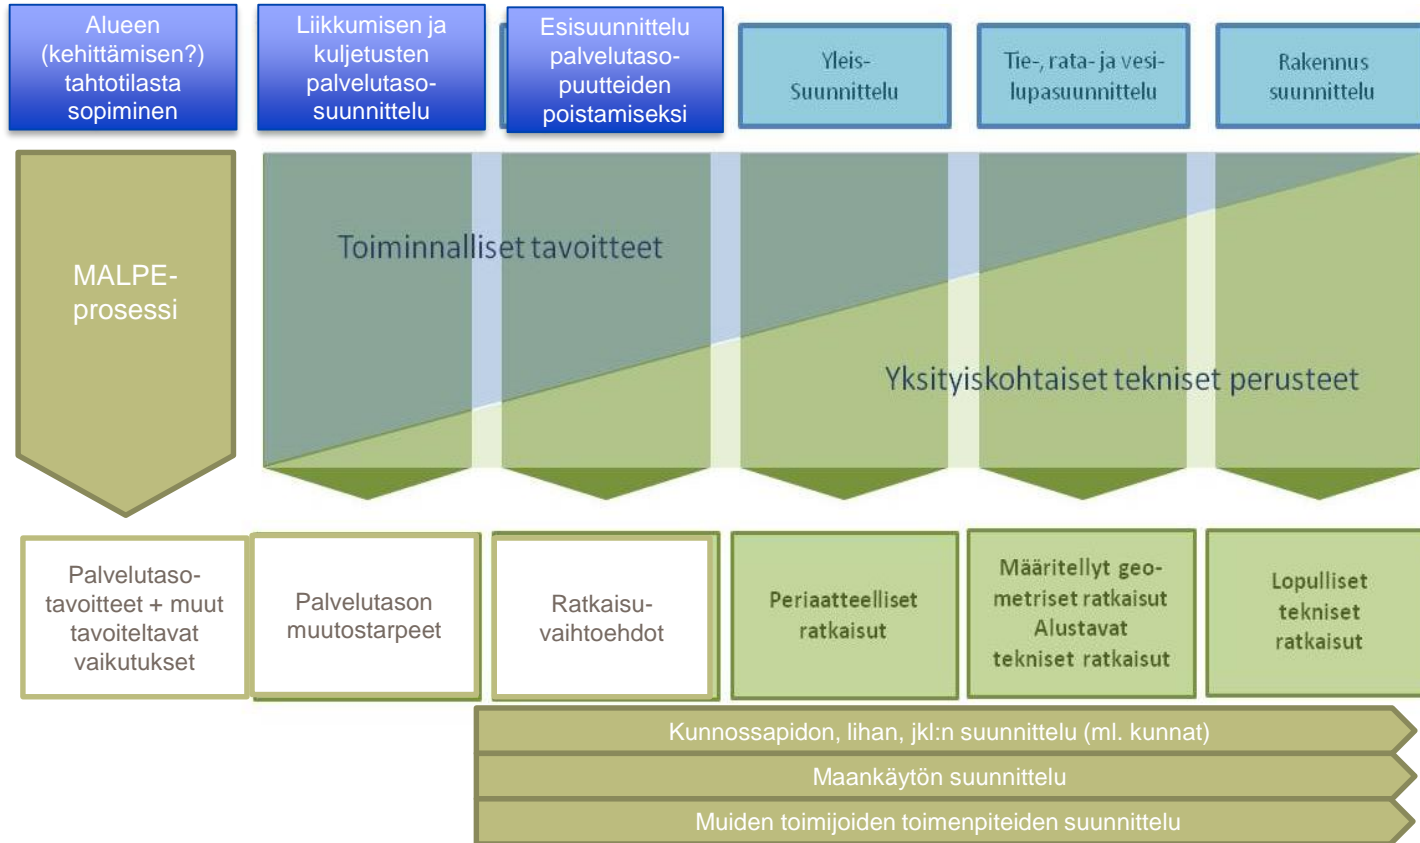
Alueen (kehittämisen?) tahtotilasta sopiminen

Liikkumisen ja kuljetusten palvelutasosuunnittelu

Esisuunnittelu palvelutasopuutteiden poistamiseksi

Yleis-Suunnittelu

Tie-, rata- ja vesilupasuunnittelu

Rakennus suunnittelu

MALPE-prosessi

Toiminnalliset tavoitteet

Yksityiskohtaiset tekniset perusteet

Palvelutasotavoitteet + muut tavoiteltavat vaikutukset

Palvelutason muutostarpeet

Ratkaisuvaihtoehdot

Periaatteelliset ratkaisut

Määritellyt geometriset ratkaisut Alustavat tekniset ratkaisut

Lopulliset tekniset ratkaisut

Kunnossapidon, lihan, jkl:n suunnittelu (ml. kunnat)

Maankäytön suunnittelu

Muiden toimijoiden toimenpiteiden suunnittelu